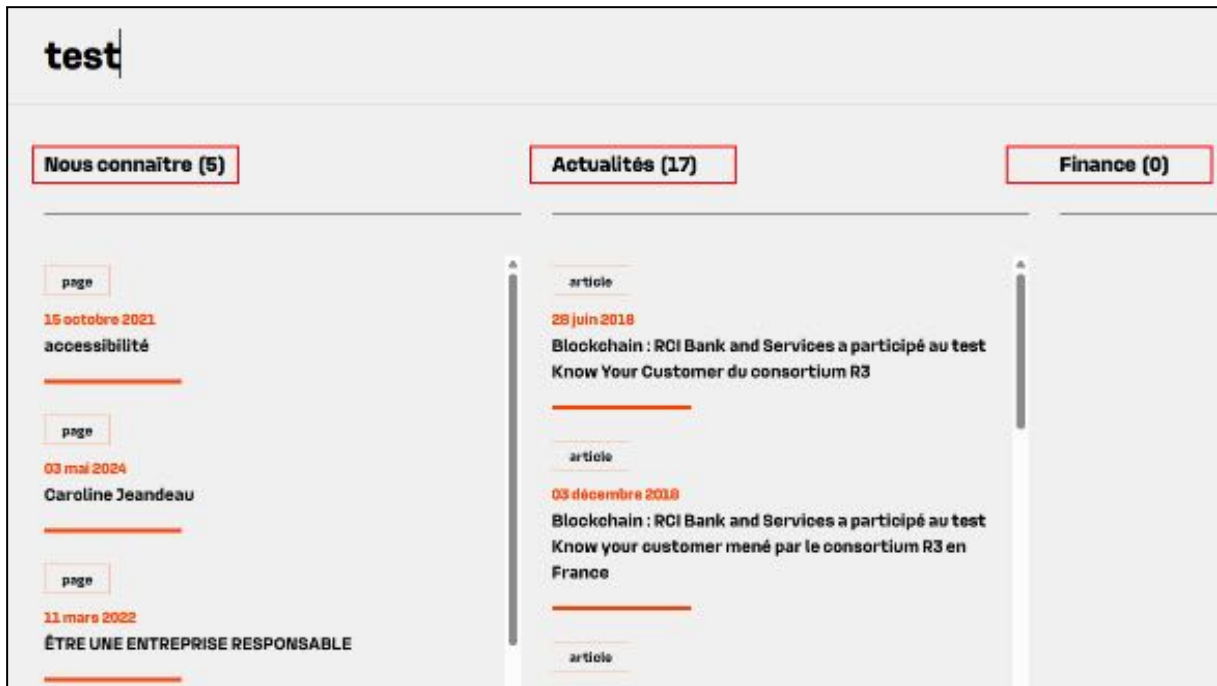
test

Nous connaitre (5)

page

15 octobre 2021

accessibilité

page

03 mai 2024

Caroline Jeandeau

page

11 mars 2022

ÊTRE UNE ENTREPRISE RESPONSABLE

Actualités (17)

article

28 juin 2018

Blockchain : RCI Bank and Services a participé au test Know Your Customer du consortium R3

article

03 décembre 2018

Blockchain : RCI Bank and Services a participé au test Know your customer mené par le consortium R3 en France

article

Finance (0)